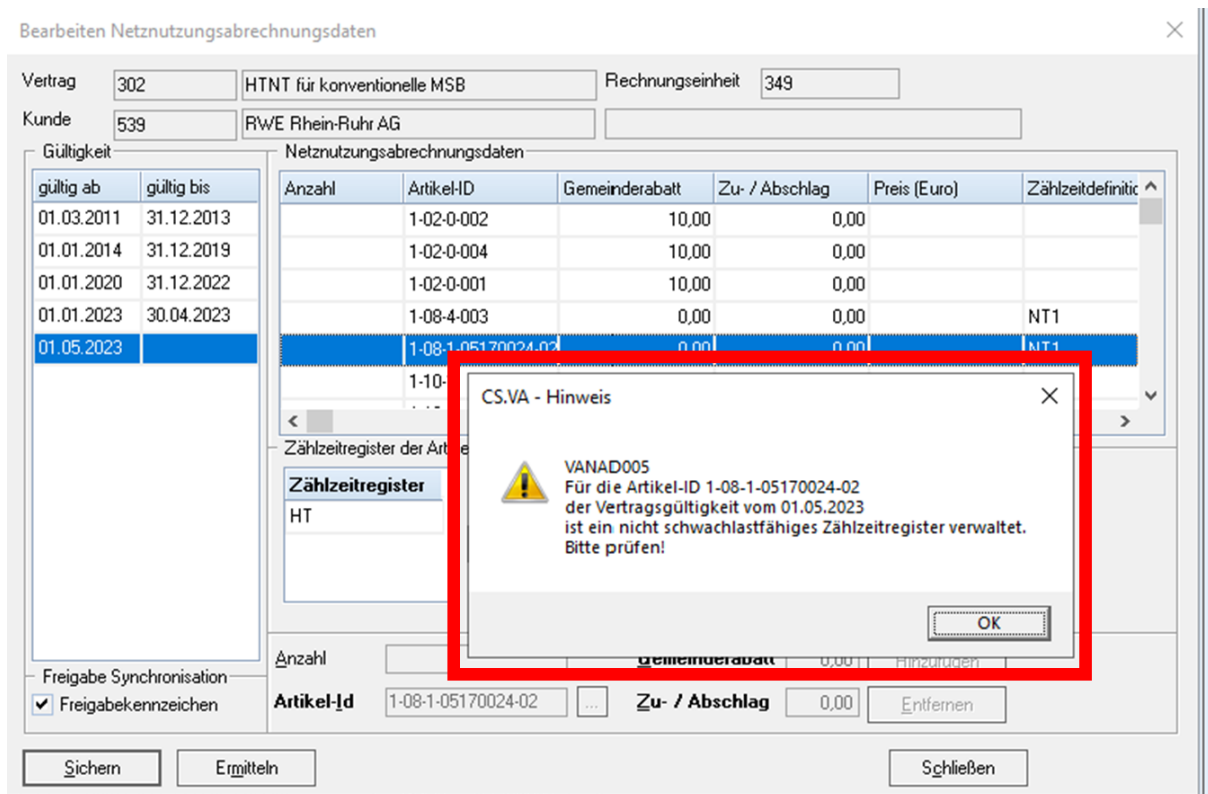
Bearbeiten Netznutzungsabrechnungsdaten

Vertrag 302 HTNT für konventionelle MSB Rechnungseinheit 349

Kunde 539 RWE Rhein-Ruhr AG

Gültigkeit

| gültig ab | gültig bis |
|---|---|
| 01.03.2011 | 31.12.2013 |
| 01.01.2014 | 31.12.2019 |
| 01.01.2020 | 31.12.2022 |
| 01.01.2023 | 30.04.2023 |
| 01.05.2023 | |

Netznutzungsabrechnungsdaten

| Anzahl | Artikel-ID | Gemeinderabatt | Zu- / Abschlag | Preis (Euro) | Zählzeitdefinitio |
|---|---|---|---|---|---|
| | 1-02-0-002 | 10,00 | 0,00 | | |
| | 1-02-0-004 | 10,00 | 0,00 | | |
| | 1-02-0-001 | 10,00 | 0,00 | | |
| | 1-08-4-003 | 0,00 | 0,00 | | NT1 |
| | 1-08-1-05170024-02 | 0,00 | 0,00 | | NT1 |
| | 1-10-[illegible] | | | | |

Zählzeitregister der Art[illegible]

Zählzeitregister
HT

CS.VA - Hinweis

VANAD005
Für die Artikel-ID 1-08-1-05170024-02
der Vertragsgültigkeit vom 01.05.2023
ist ein nicht schwachlastfähiges Zählzeitregister verwaltet.
Bitte prüfen!

OK

Freigabe Synchronisation
Freigabekennzeichen

Anzahl Gemeinderabatt 0,00 Hinzufügen

Artikel-Id 1-08-1-05170024-02 ... Zu- / Abschlag 0,00 Entfernen

Sichern Ermitteln Schließen